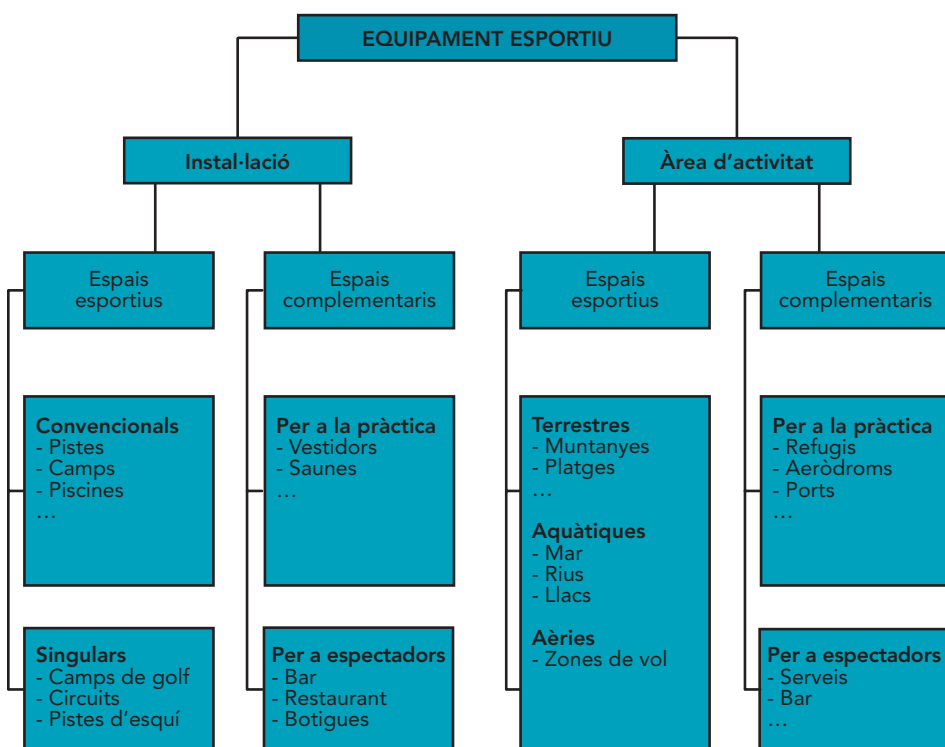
EQUIPAMENT ESPORTIU

Instal·lació

Espais esportius

Convencionals
- Pistes
- Camps
- Piscines
...

Singulars
- Camps de golf
- Circuits
- Pistes d'esquí

Espais complementaris

Per a la pràctica
- Vestidors
- Saunes
...

Per a espectadors
- Bar
- Restaurant
- Botigues

Àrea d'activitat

Espais esportius

Terrestres
- Muntanyes
- Platges
...

Aquàtiques
- Mar
- Rius
- Llacs

Aèries
- Zones de vol

Espais complementaris

Per a la pràctica
- Refugis
- Aeròdroms
- Ports
...

Per a espectadors
- Serveis
- Bar
...